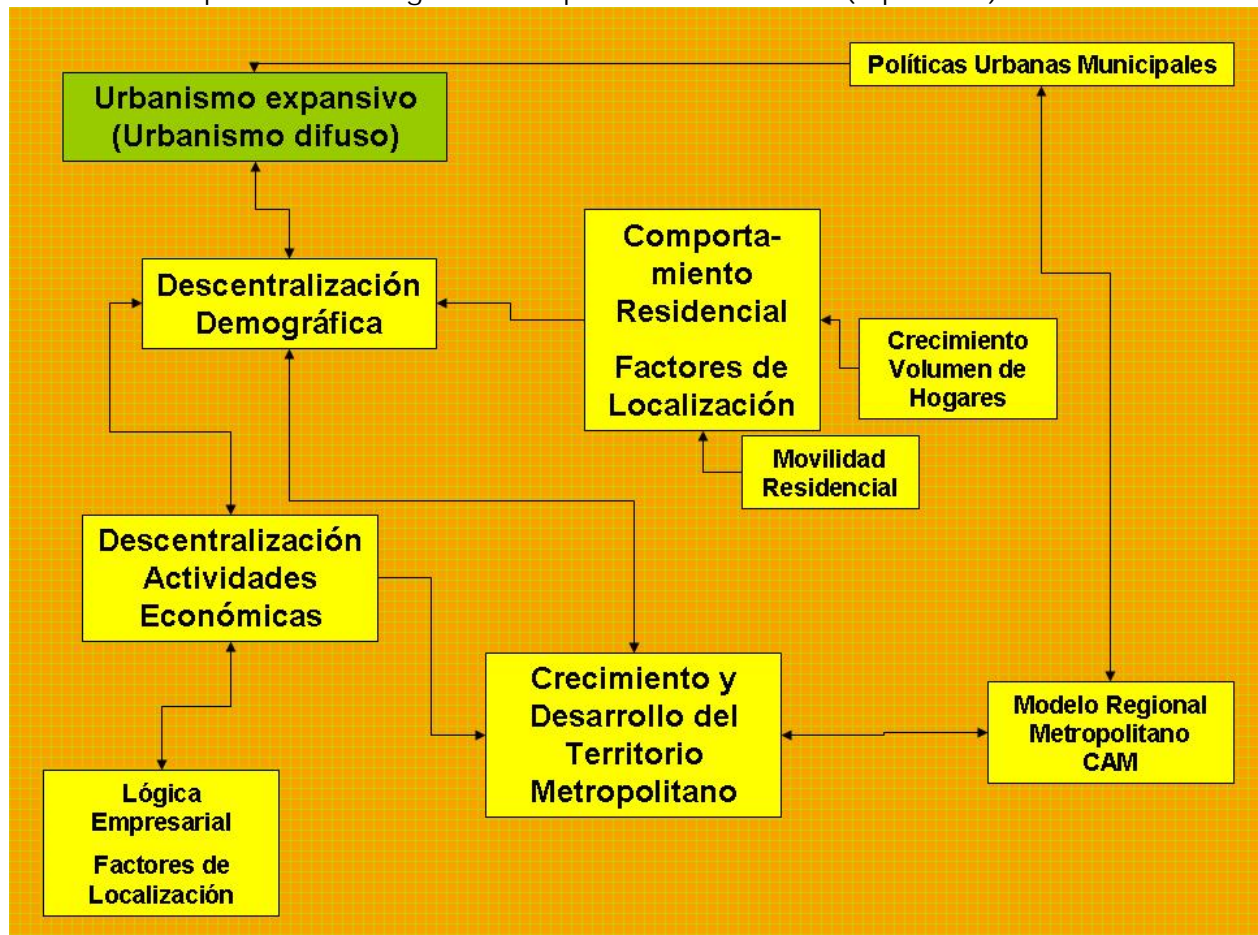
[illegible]

Políticas Urbanas Municipales

Urbanismo expansivo (Urbanismo difuso)

Descentralización Demográfica

Comportamiento Residencial

Factores de Localización

Crecimiento Volumen de Hogares

Movilidad Residencial

Descentralización Actividades Económicas

Crecimiento y Desarrollo del Territorio Metropolitano

Modelo Regional Metropolitano CAM

Lógica Empresarial

Factores de Localización